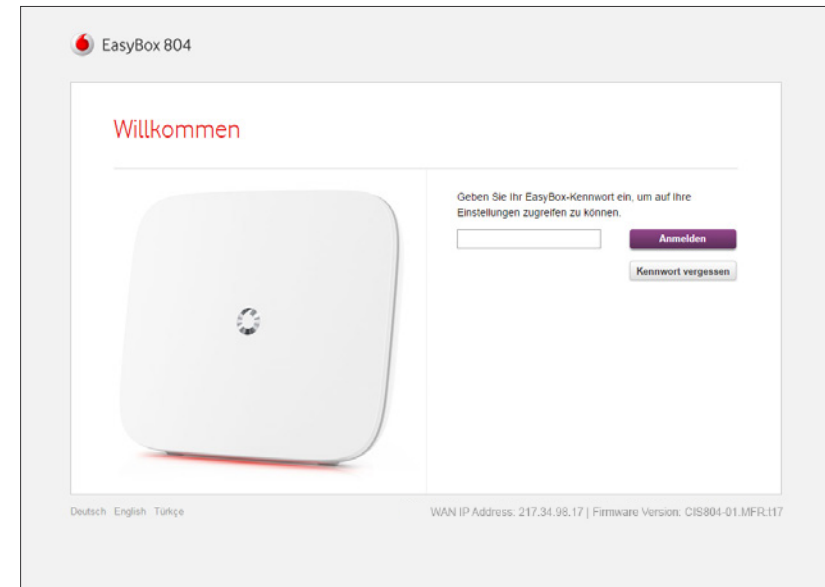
EasyBox 804

Willkommen

Geben Sie Ihr EasyBox-Kennwort ein, um auf Ihre Einstellungen zugreifen zu können.

Anmelden

Kennwort vergessen

Deutsch English Türkçe

WAN IP Address: 217.34.98.17 | Firmware Version: CIS804-01.MFR.t17